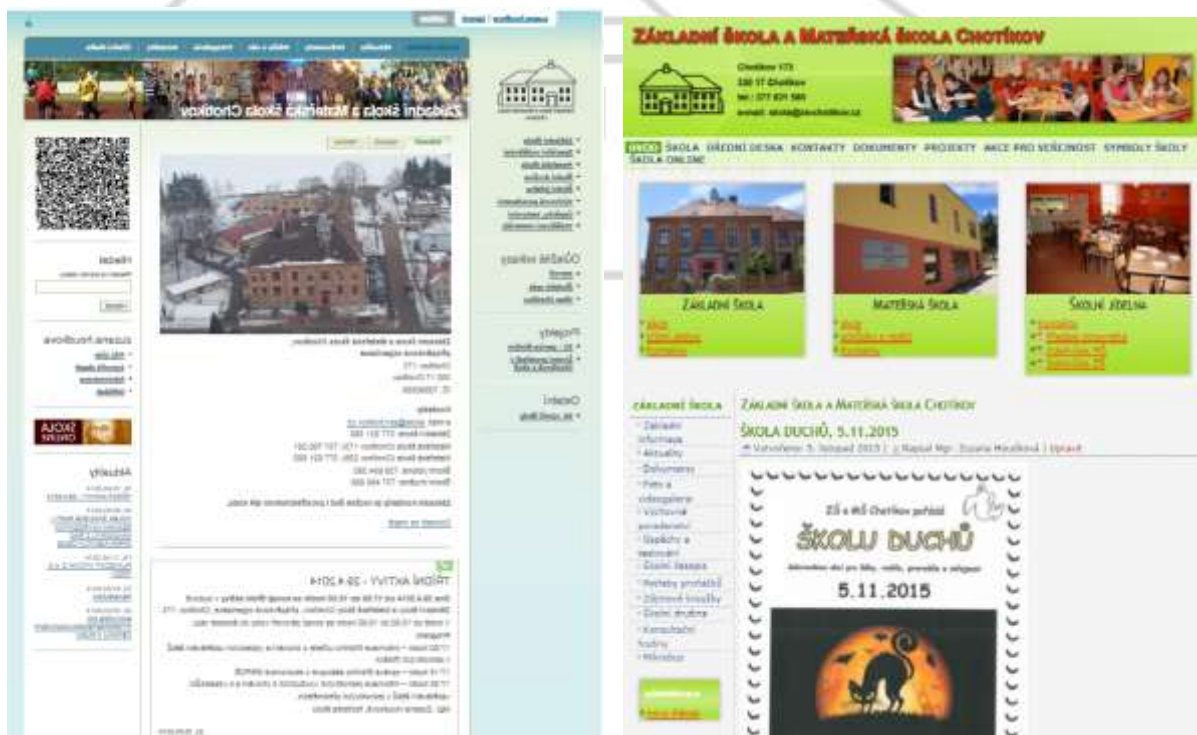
Základní škola a Mateřská škola Chotíkov

Hledat

Odkazy

Projekty

Ostatní

TŘÍDNÍ AKTIVY - 28.4.2014

Aktuality

ZÁKLADNÍ ŠKOLA A MATEŘSKÁ ŠKOLA CHOTÍKOV

Chotíkov 173
330 17 Chotíkov
tel.: 377 831 580

ÚVOD ŠKOLA ÚŘEDNÍ DESKA KONTAKTY DOKUMENTY PROJEKTY AKCE PRO VEŘEJNOST SYMBOLY ŠKOLY ŠKOLA ONLINE

ZÁKLADNÍ ŠKOLA

MATEŘSKÁ ŠKOLA

ŠKOLNÍ JÍDELNA

ZÁKLADNÍ ŠKOLA

- Základní informace
- Aktuality
- Dokumenty
- Foto a videogalerie
- Výchovné poradenství
- Úspěchy a ocenění
- Úřední deska
- Rozvrhy
- Zájmové kroužky
- Školní družina
- Konzultační hodiny
- Hlavní

ZÁKLADNÍ ŠKOLA A MATEŘSKÁ ŠKOLA CHOTÍKOV

ŠKOLA DUCHŮ, 5.11.2015

Vytvořeno 5. listopad 2015 | Napsal Mgr. Zuzana Houšková | Upravit

ZŠ a MŠ Chotíkov pořádá

ŠKOLU DUCHŮ

5.11.2015